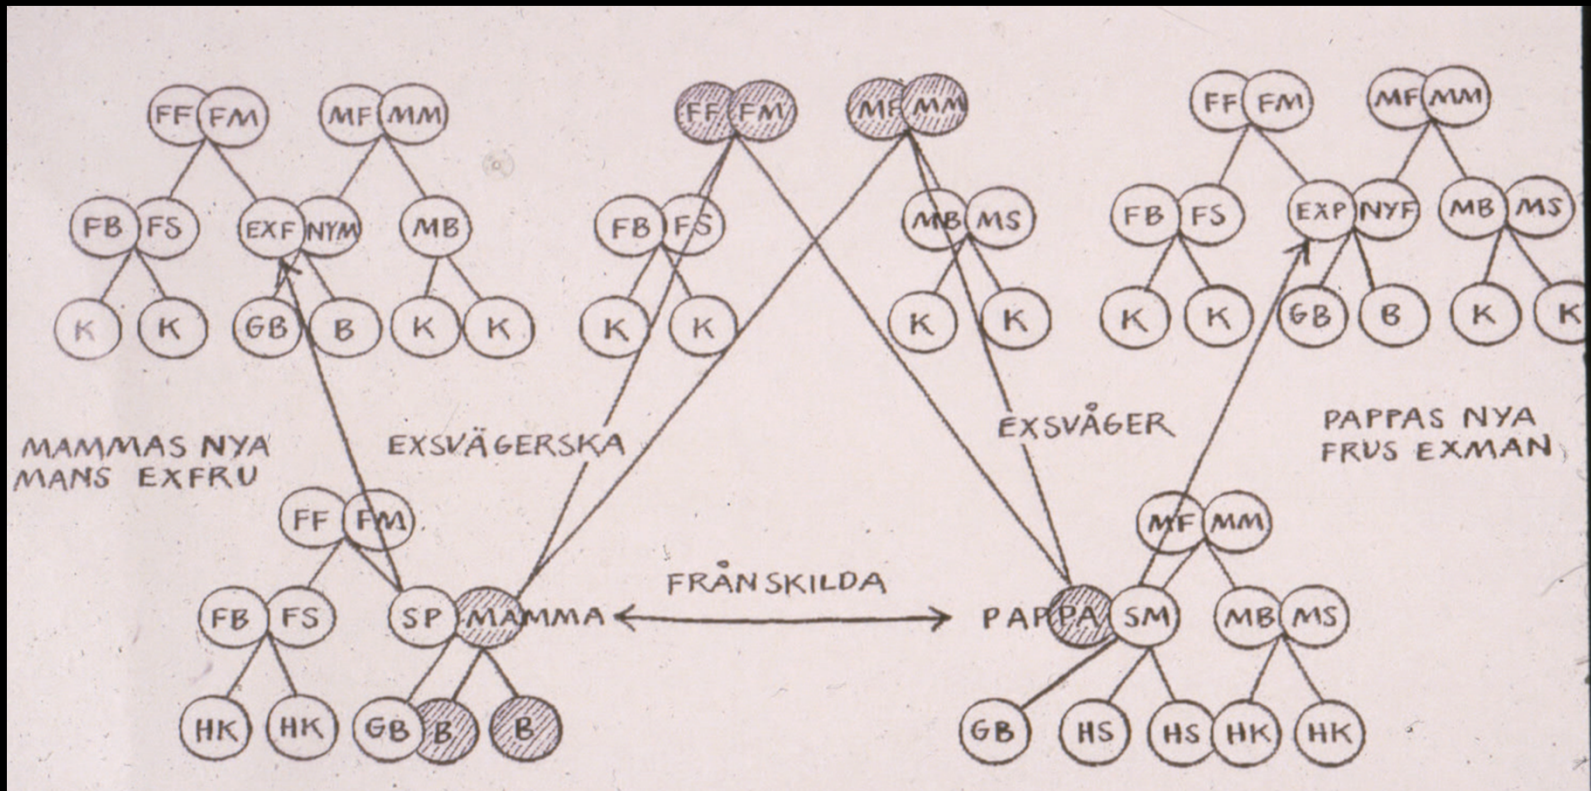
FF FM MF MM
FB FS EXF NYM MB
K K GB B K K

FF FM MF MM
FB FS MB MS
K K K K

FF FM MF MM
FB FS EXP NYF MB MS
K K GB B K K

MAMMAS NYA MANS EXFRU

EXSVÄGERSKA

EXSVÅGER

PAPPAS NYA FRUS EXMAN

FF FM
FB FS SP MAMMA
HK HK GB B B

FRÅNSKILDA

MF MM
PAPPA SM MB MS
GB HS HS HK HK